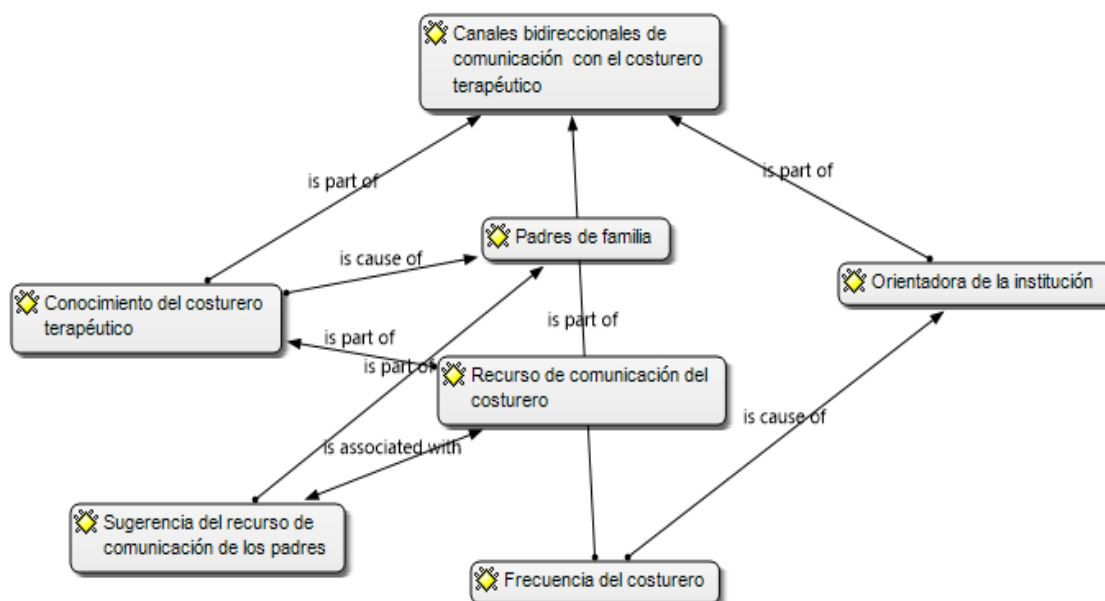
Canales bidireccionales de comunicación con el costurero terapéutico

is part of

is part of

Padres de familia

is cause of

Orientadora de la institución

Conocimiento del costurero terapéutico

is part of

is part of

is part of

Recurso de comunicación del costurero

is cause of

is associated with

Sugerencia del recurso de comunicación de los padres

Frecuencia del costurero